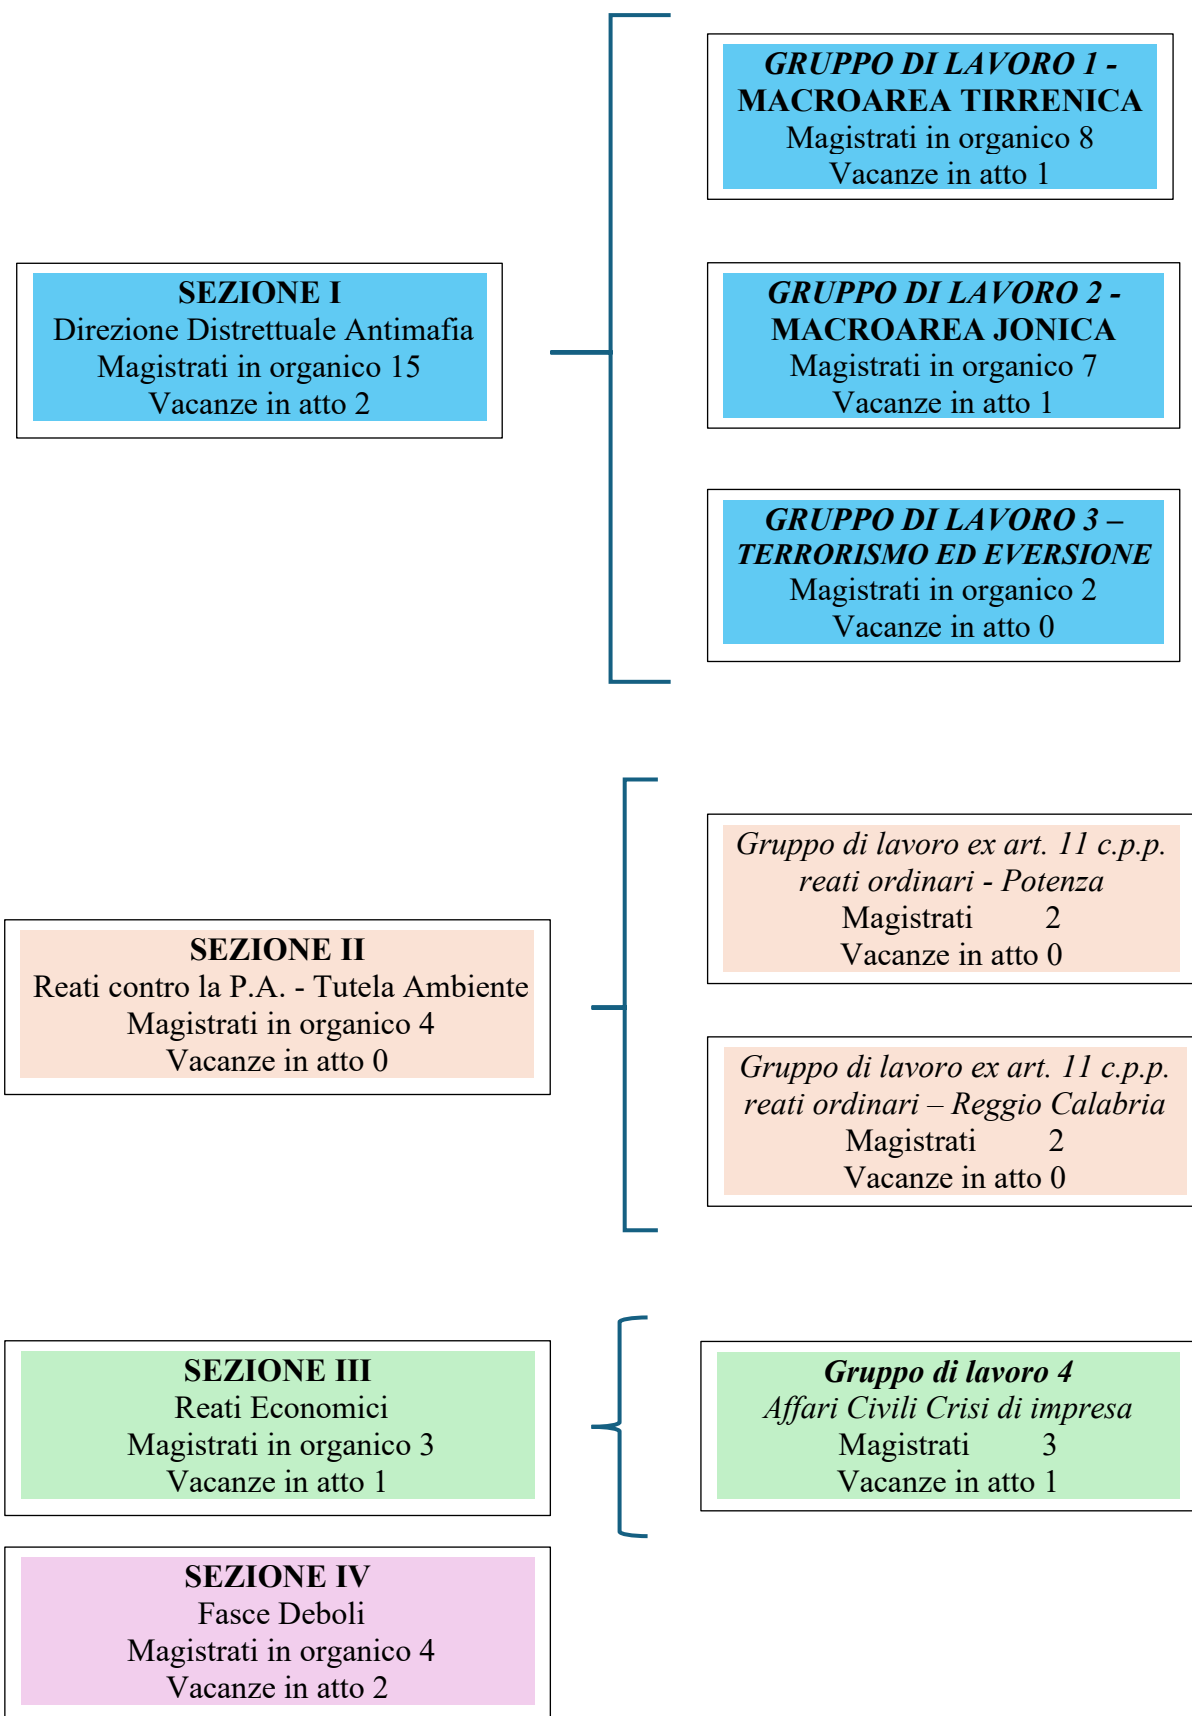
SEZIONE I
Direzione Distrettuale Antimafia
Magistrati in organico 15
Vacanze in atto 2

GRUPPO DI LAVORO 1 - MACROAREA TIRRENICA
Magistrati in organico 8
Vacanze in atto 1

GRUPPO DI LAVORO 2 - MACROAREA JONICA
Magistrati in organico 7
Vacanze in atto 1

GRUPPO DI LAVORO 3 – TERRORISMO ED EVERSIONE
Magistrati in organico 2
Vacanze in atto 0

SEZIONE II
Reati contro la P.A. - Tutela Ambiente
Magistrati in organico 4
Vacanze in atto 0

Gruppo di lavoro ex art. 11 c.p.p. reati ordinari - Potenza
Magistrati 2
Vacanze in atto 0

Gruppo di lavoro ex art. 11 c.p.p. reati ordinari – Reggio Calabria
Magistrati 2
Vacanze in atto 0

SEZIONE III
Reati Economici
Magistrati in organico 3
Vacanze in atto 1

Gruppo di lavoro 4
Affari Civili Crisi di impresa
Magistrati 3
Vacanze in atto 1

SEZIONE IV
Fasce Deboli
Magistrati in organico 4
Vacanze in atto 2